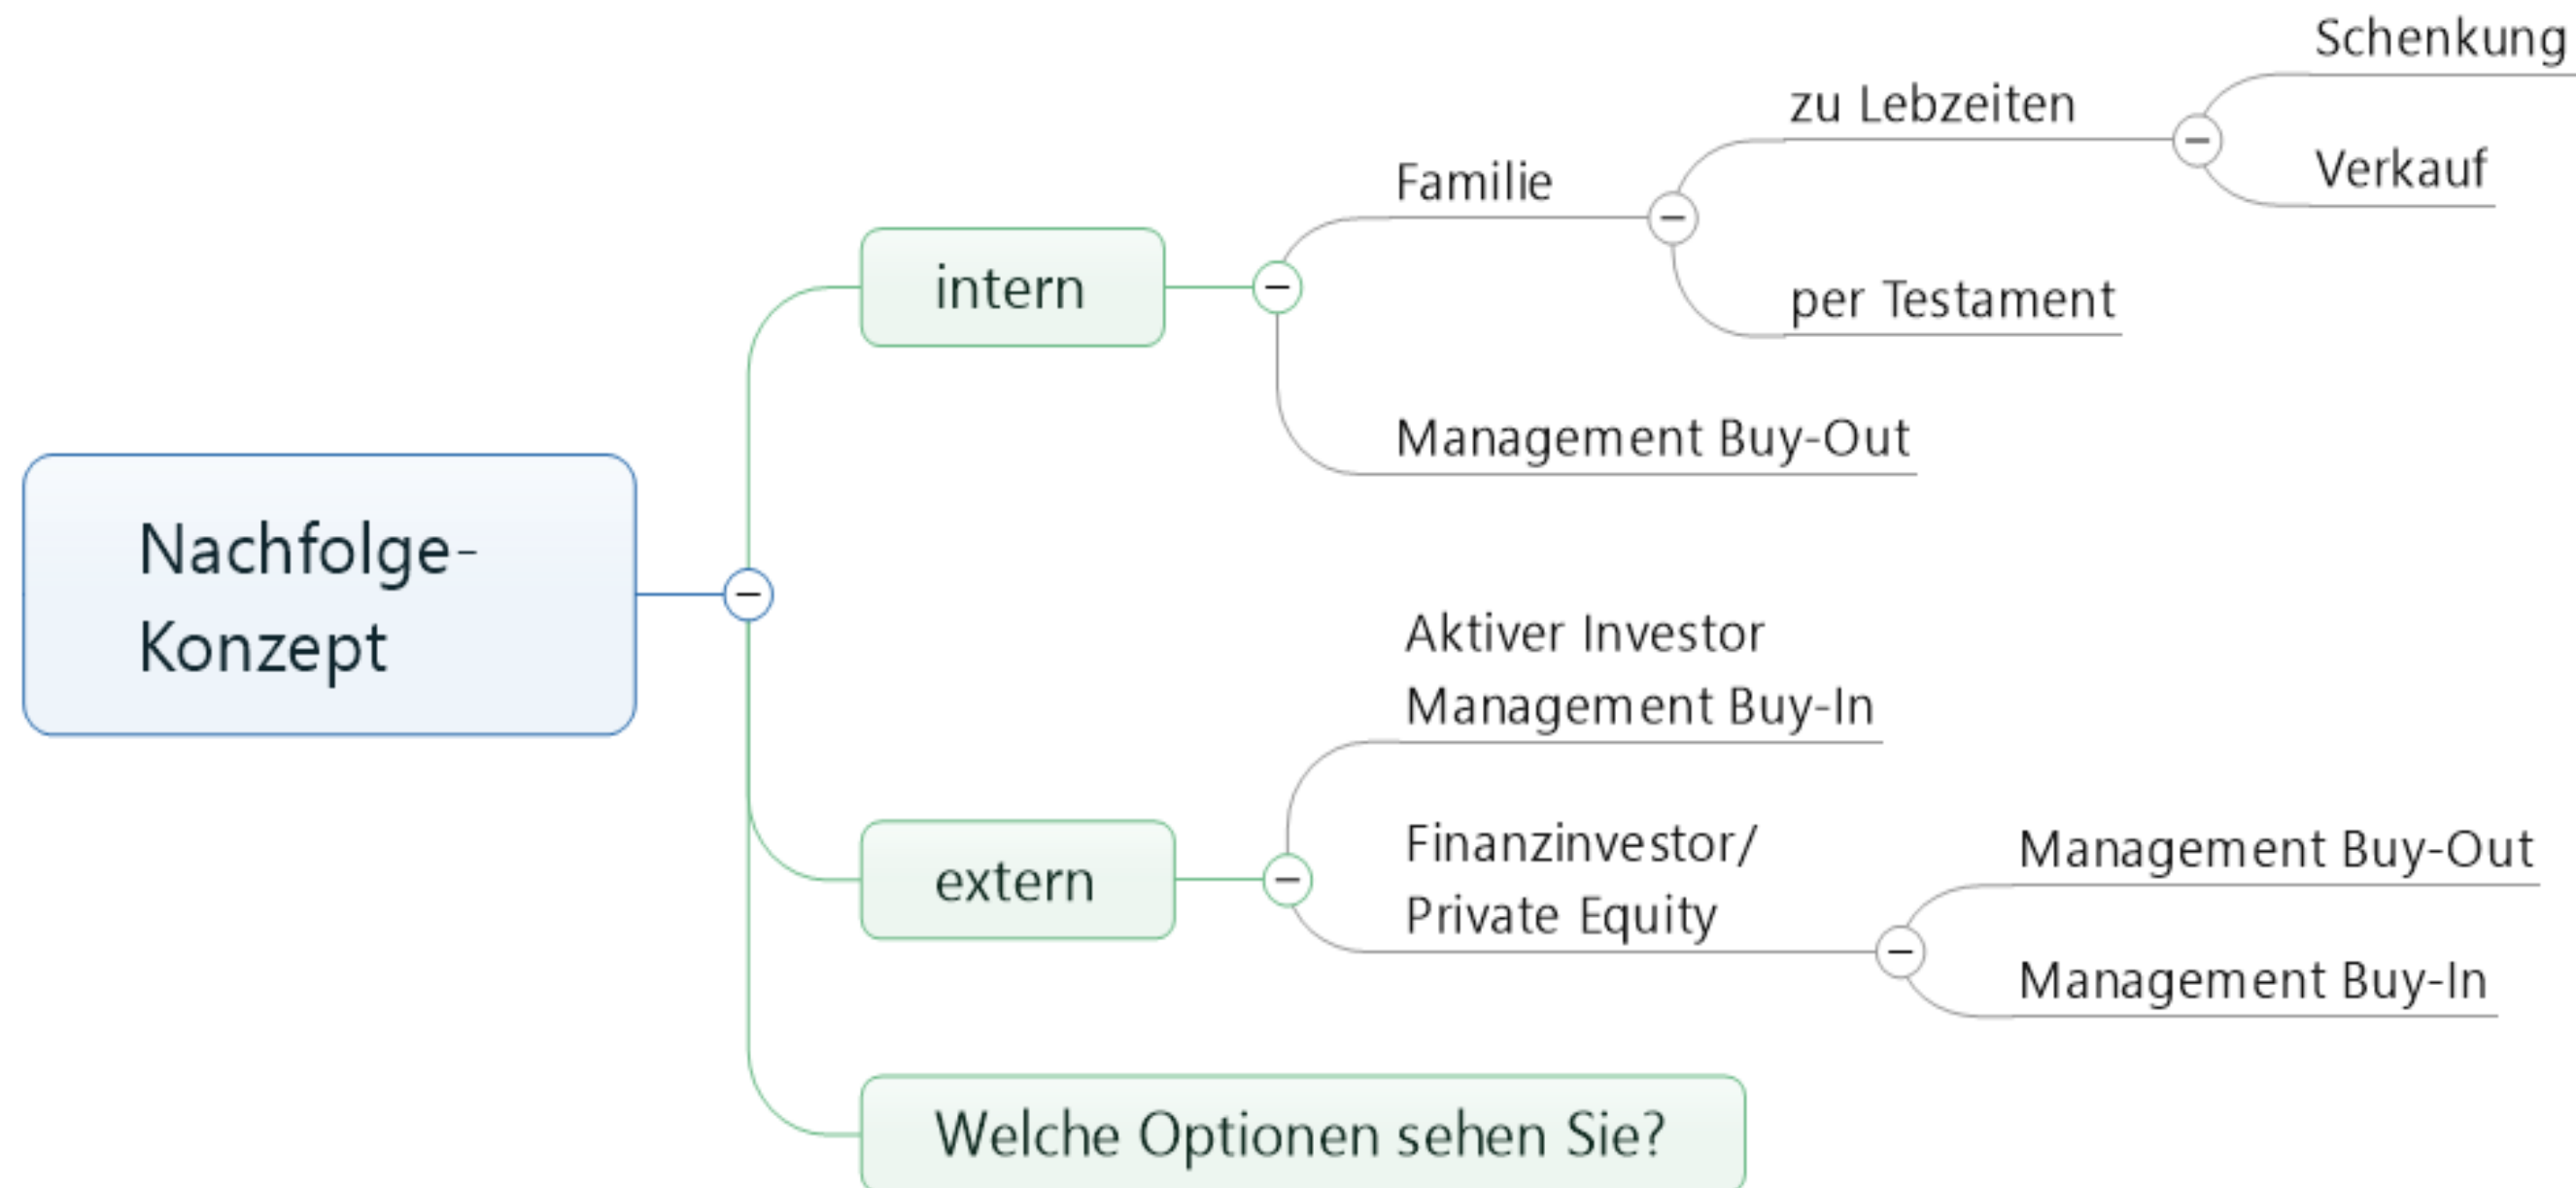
Nachfolge-Konzept

intern

Familie

zu Lebzeiten

Schenkung

Verkauf

per Testament

Management Buy-Out

extern

Aktiver Investor
Management Buy-In

Finanzinvestor/
Private Equity

Management Buy-Out

Management Buy-In

Welche Optionen sehen Sie?